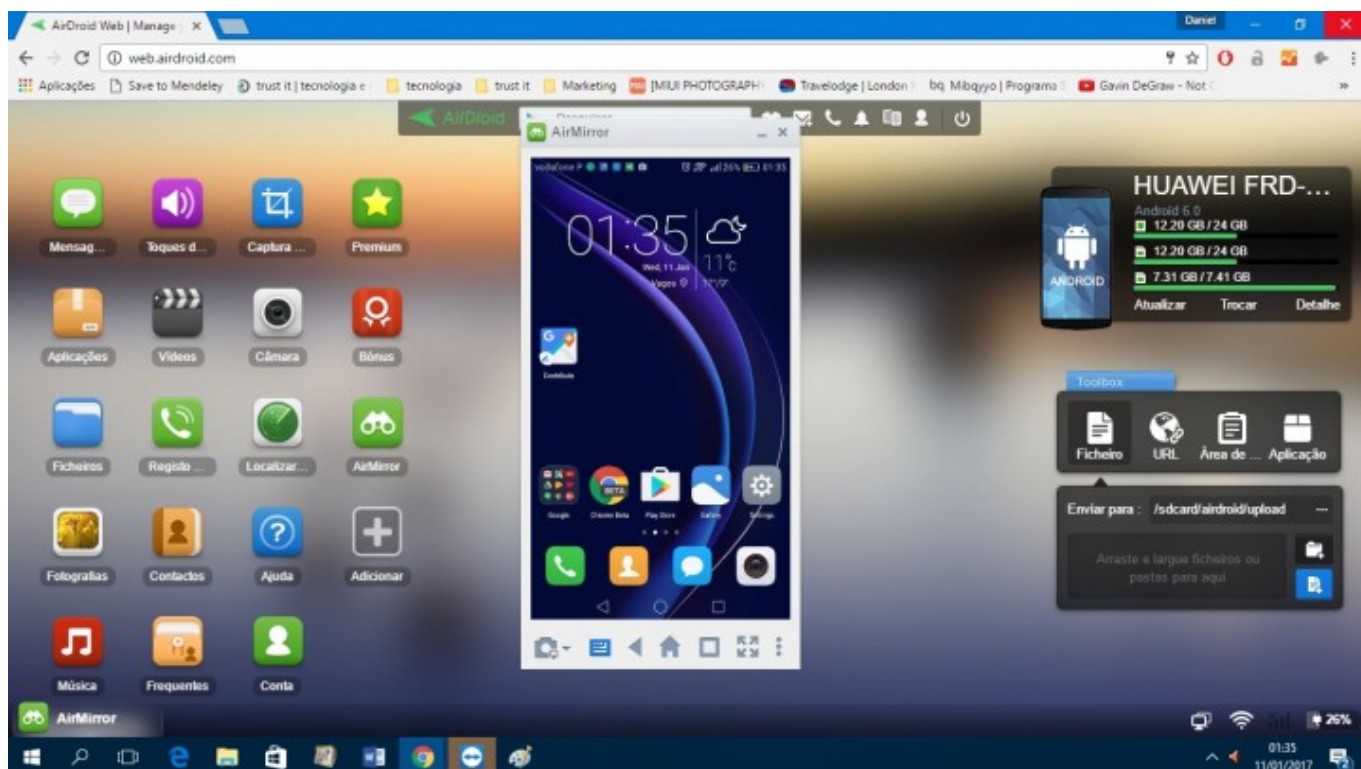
AirDroid Web | Manage ×

Daniel

web.airdroid.com

Aplicações Save to Mendeley trust it | tecnologia e tecnologia trust it Marketing [MIUI PHOTOGRAPHY Travelodge | London bq Mibqyyo | Programa Gavin DeGraw - Not

AirDroid

AirMirror

vodafone P 26% 01:35

01:35

Wed, 11 Jan

11°c

Contribute

Google Chrome Beta Play Store Gallery Settings

Mensag... Toques d... Captura ... Premium

Aplicações Vídeos Câmara Bónus

Ficheiros Registo ... Localizar... AirMirror

Fotografias Contactos Ajuda Adicionar

Música Frequentes Conta

HUAWEI FRD-...

Android 6.0

12.20 GB / 24 GB

12.20 GB / 24 GB

7.31 GB / 7.41 GB

ANDROID

Atualizar Trocar Detalhe

Toolbox

Ficheiro URL Área de ... Aplicação

Enviar para : /sdcard/airdroid/upload

Arraste e largue ficheiros ou pastas para aqui

AirMirror

26%

01:35
11/01/2017